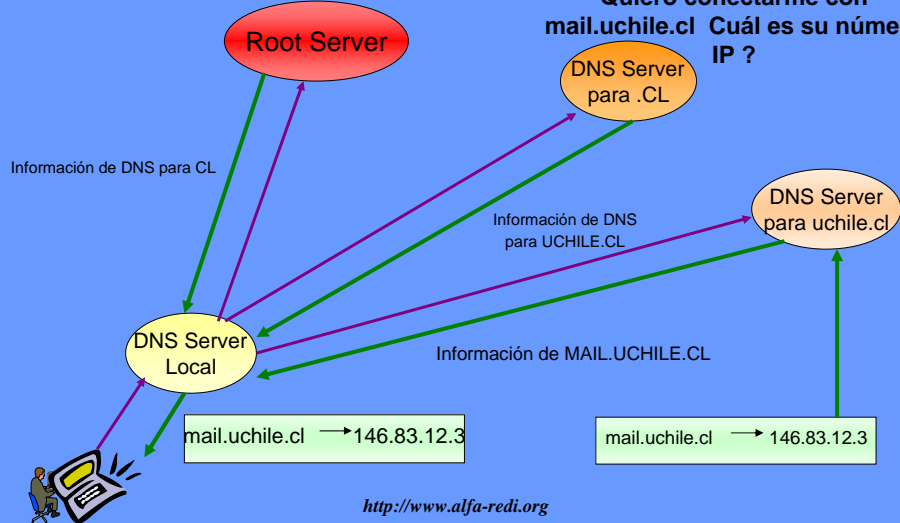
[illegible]
mail.uchile.cl Cuál es su núme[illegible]
IP ?

Root Server

DNS Server para .CL

DNS Server para uchile.cl

Información de DNS para CL

Información de DNS para UCHILE.CL

DNS Server Local

Información de MAIL.UCHILE.CL

mail.uchile.cl → 146.83.12.3

mail.uchile.cl → 146.83.12.3

http://www.alfa-redi.org